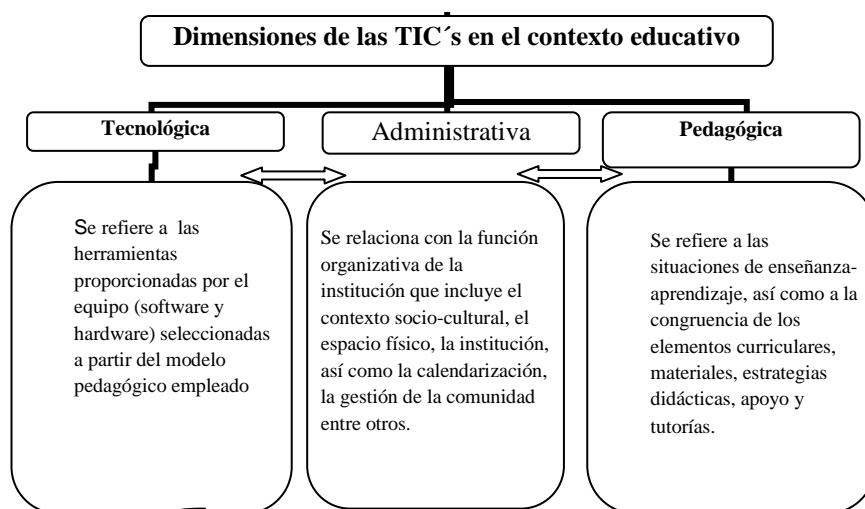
Dimensiones de las TIC´s en el contexto educativo

Tecnológica

Administrativa

Pedagógica

Se refiere a las herramientas proporcionadas por el equipo (software y hardware) seleccionadas a partir del modelo pedagógico empleado

Se relaciona con la función organizativa de la institución que incluye el contexto socio-cultural, el espacio físico, la institución, así como la calendarización, la gestión de la comunidad entre otros.

Se refiere a las situaciones de enseñanza-aprendizaje, así como a la congruencia de los elementos curriculares, materiales, estrategias didácticas, apoyo y tutorías.